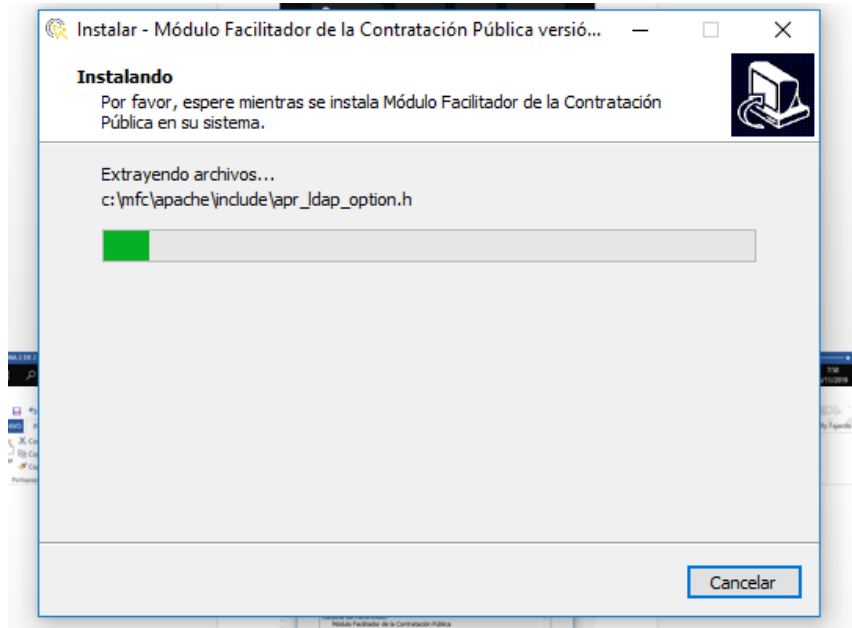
Instalar - Módulo Facilitador de la Contratación Pública versió...

Instalando

Por favor, espere mientras se instala Módulo Facilitador de la Contratación Pública en su sistema.

Extrayendo archivos...

c:\mfc\apache\include\apr_ldap_option.h

Módulo Facilitador de la Contratación Pública

Cancelar